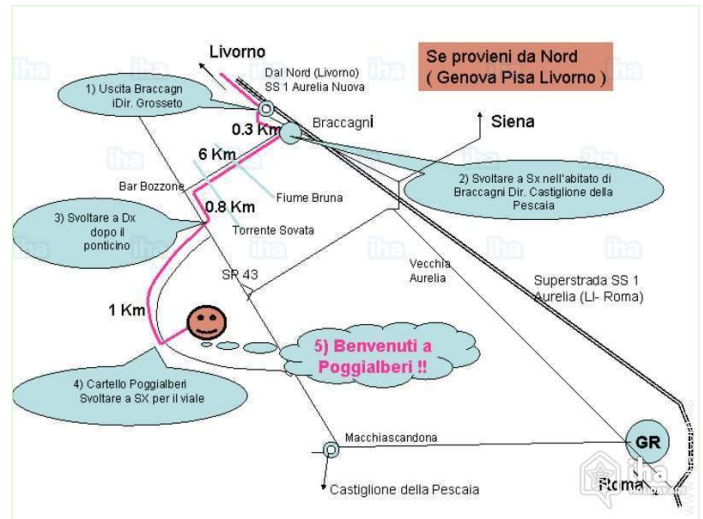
Livorno

Se provieni da Nord
( Genova Pisa Livorno )

1) Uscita Braccagni
Dir. Grosseto

Dal Nord (Livorno)
SS 1 Aurelia Nuova

Braccagni

0.3 Km

Siena

6 Km

Bar Bozzone

Fiume Bruna

2) Svoltare a Sx nell'abitato di Braccagni Dir. Castiglione della Pescaia

0.8 Km

3) Svoltare a Dx dopo il ponticino

Torrente Sovata

SP 43

Vecchia Aurelia

Superstrada SS 1 Aurelia (Li- Roma)

1 Km

5) Benvenuti a Poggialberi !!

4) Cartello Poggialberi
Svoltare a SX per il viale

Macchiascandona

GR

Castiglione della Pescaia

Roma

iha